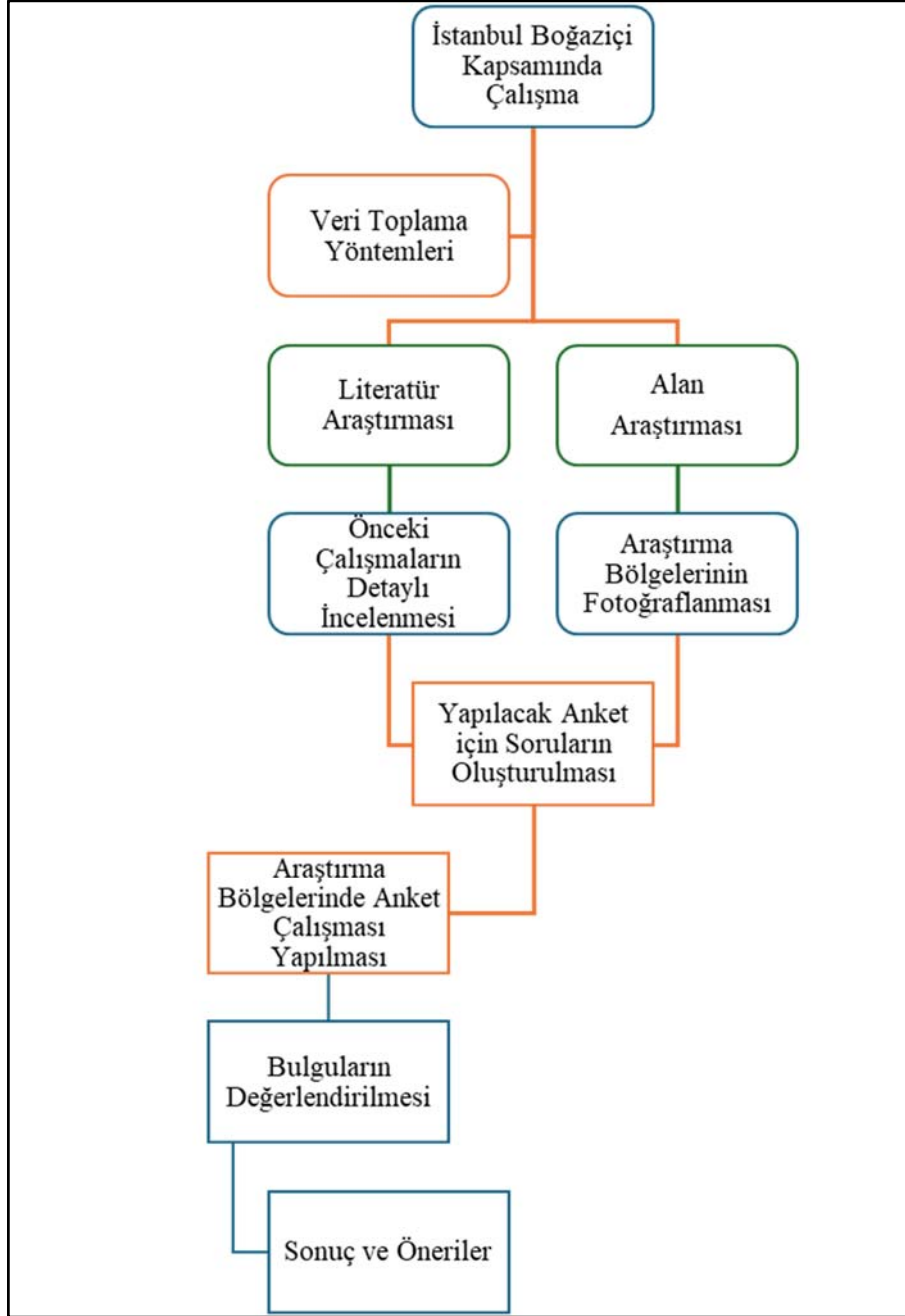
İstanbul Boğaziçi Kapsamında Çalışma

Veri Toplama Yöntemleri

Literatür Araştırması

Alan Araştırması

Önceki Çalışmaların Detaylı İncelenmesi

Araştırma Bölgelerinin Fotoğraflanması

Yapılacak Anket için Soruların Oluşturulması

Araştırma Bölgelerinde Anket Çalışması Yapılması

Bulguların Değerlendirilmesi

Sonuç ve Öneriler